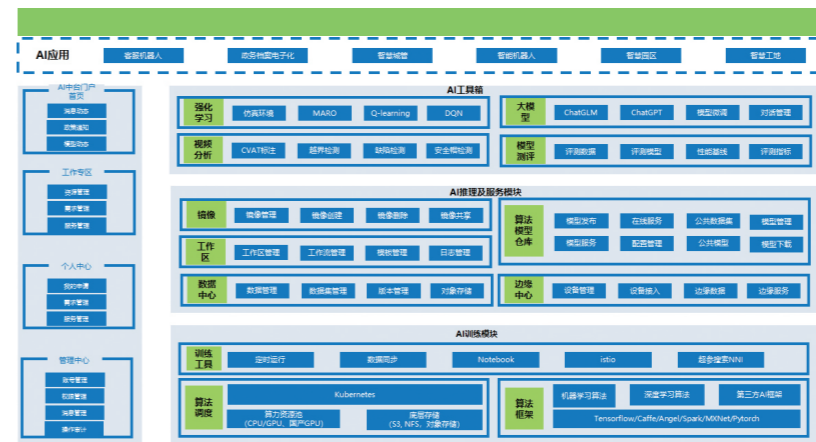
AI应用
客服机器人
政务档案电子化
智慧城管
智能机器人
智慧园区
智慧工地

AI中台门户
首页
消息动态
政策通知
模型动态

工作专区
我的应用
需求管理
服务管理

个人中心
我的申请
需求管理
服务管理

管理中心
账号管理
权限管理
消息管理
操作审计

AI工具箱
强化学习
仿真环境
MARO
Q-learning
DQN
大模型
ChatGLM
ChatGPT
模型调用
对话管理
视频分析
CVAT标注
越界检测
缺陷检测
安全帽检测
模型测评
评测数据
评测模型
性能基线
评测指标

AI推理及服务模块
镜像
镜像管理
镜像创建
镜像删除
镜像共享
算法模型仓库
模型发布
在线服务
公共数据集
模型管理
模型服务
配置管理
公共模型
模型下载
工作区
工作区管理
工作流管理
模板管理
日志管理
数据中心
数据管理
数据库管理
版本管理
对象存储
边缘中心
设备管理
设备接入
边缘数据
边缘服务

AI训练模块
训练工具
定时运行
数据同步
Notebook
istio
超参搜索NNI
算法调度
Kubernetes
算力资源池（CPU/GPU、国产GPU）
底层存储（S3, NFS, 对象存储）
算法框架
机器学习算法
深度学习算法
第三方AI框架
Tensorflow/Caffe/Angel/Spark/MXNet/Pytorch